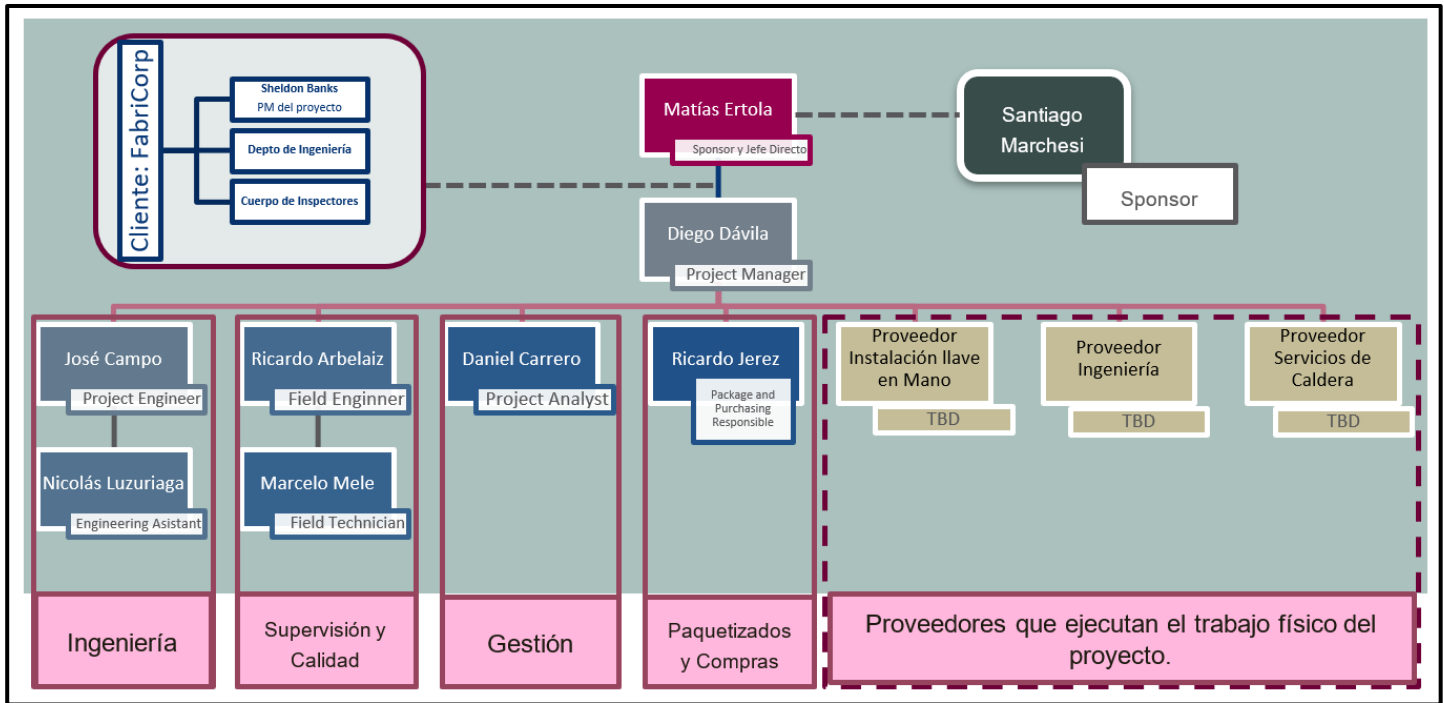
Cliente: FabriCorp

Sheldon Banks
PM del proyecto

Depto de Ingeniería

Cuerpo de Inspectores

Matías Ertola
Sponsor y Jefe Directo

Santiago Marchesi
Sponsor

Diego Dávila
Project Manager

José Campo
Project Engineer

Nicolás Luzuriaga
Engineering Asistant

Ricardo Arbelaiz
Field Enginner

Marcelo Mele
Field Technician

Daniel Carrero
Project Analyst

Ricardo Jerez
Package and Purchasing Responsible

Proveedor Instalación llave en Mano
TBD

Proveedor Ingeniería
TBD

Proveedor Servicios de Caldera
TBD

Ingeniería

Supervisión y Calidad

Gestión

Paquetizados y Compras

Proveedores que ejecutan el trabajo físico del proyecto.